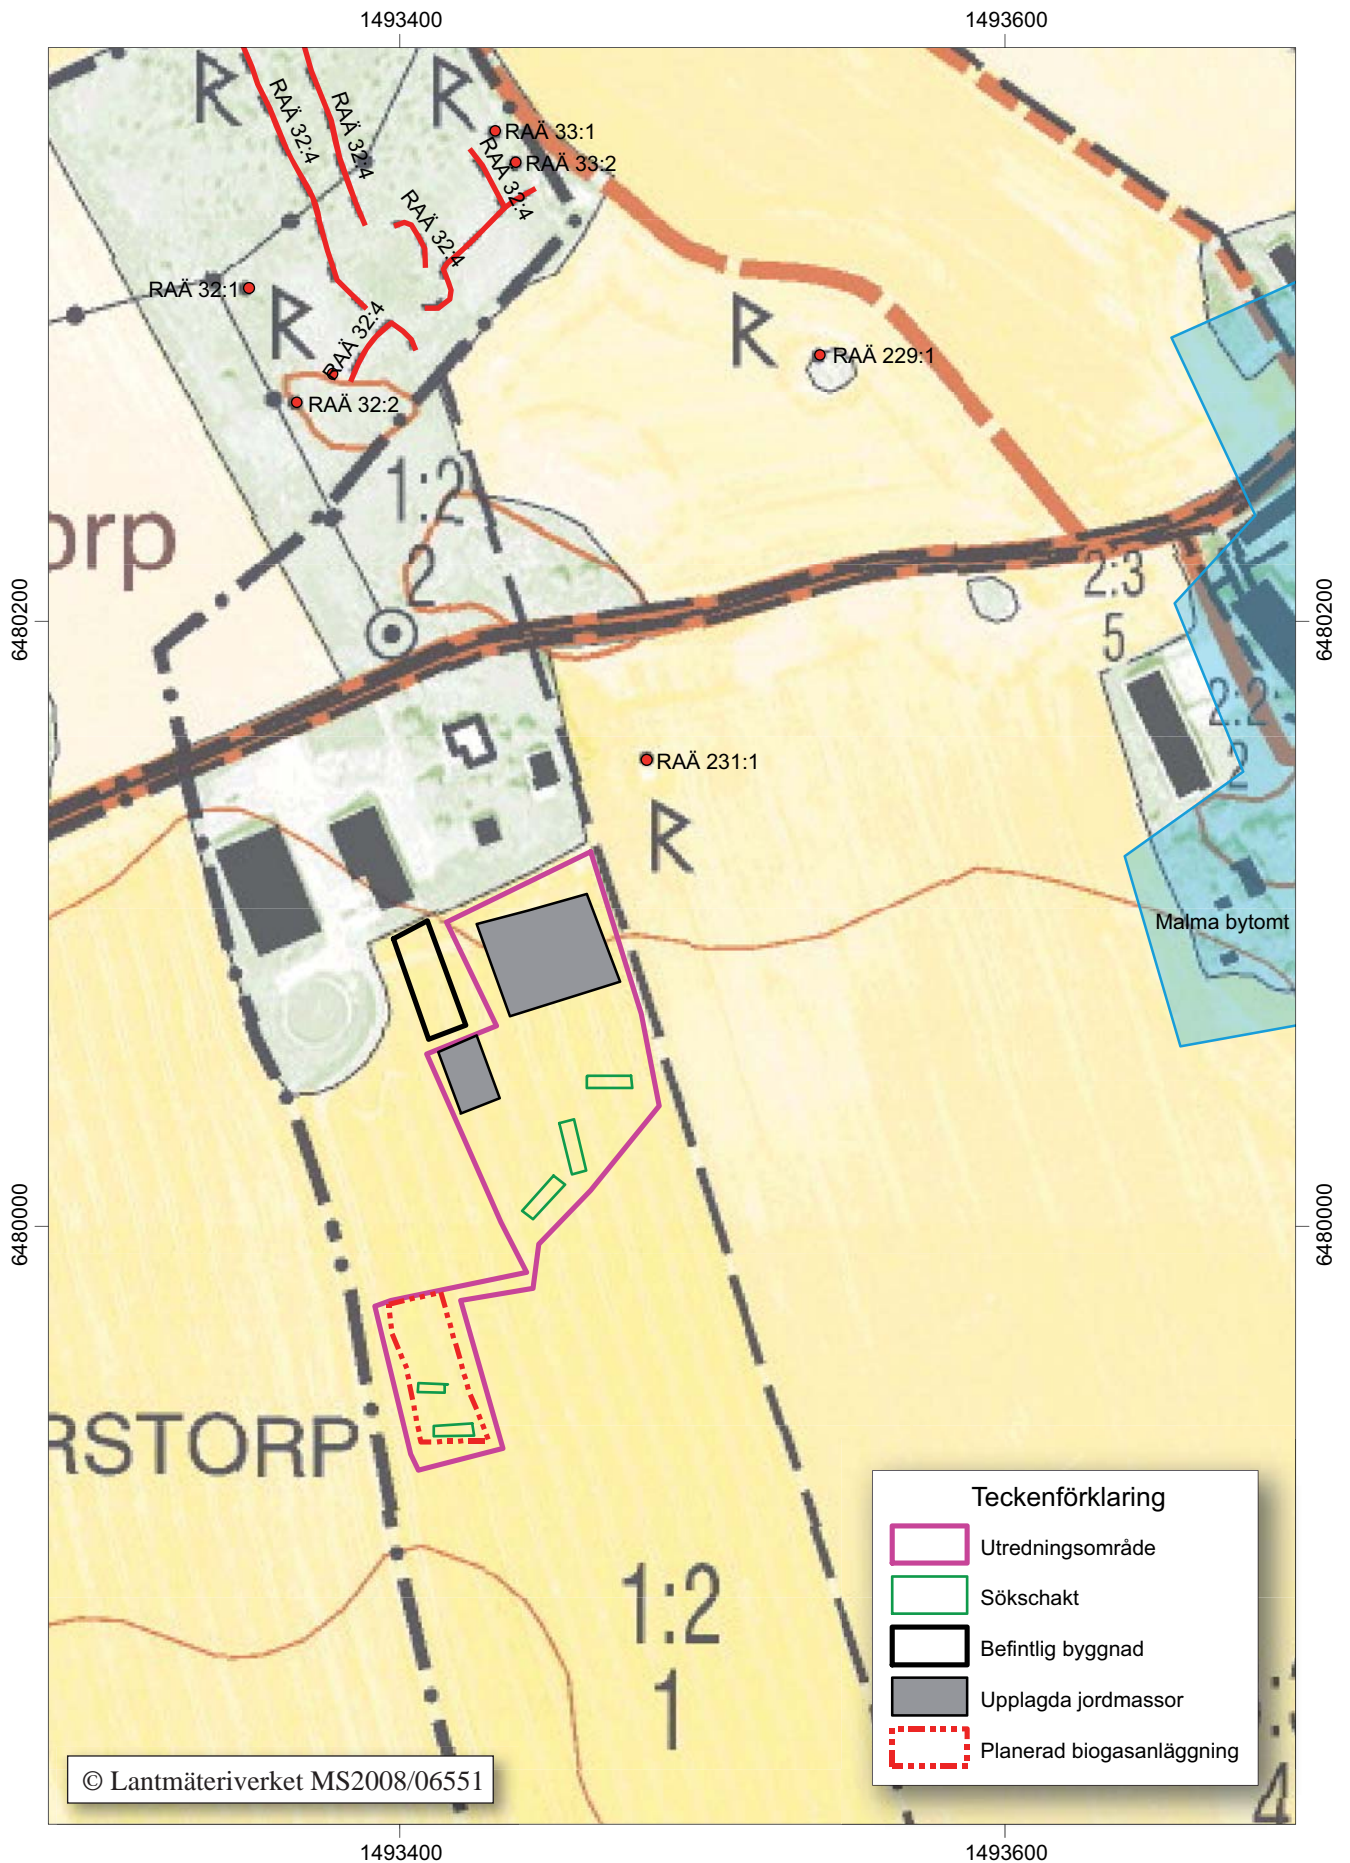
1493400
1493600

RAÄ 32:4
RAÄ 32:4
RAÄ 33:1
RAÄ 33:2
RAÄ 32:4
RAÄ 32:4
RAÄ 32:1
RAÄ 32:4
RAÄ 32:2
RAÄ 229:1
RAÄ 231:1
Malma bytomt

rp
1:2
2
2:3
5
2:2
2
RSTORP
1:2
1

6480200
6480200
6480000
6480000

Teckenförklaring
Utredningsområde
Sökschakt
Befintlig byggnad
Upplagda jordmassor
Planerad biogasanläggning

© Lantmäteriverket MS2008/06551

1493400
1493600